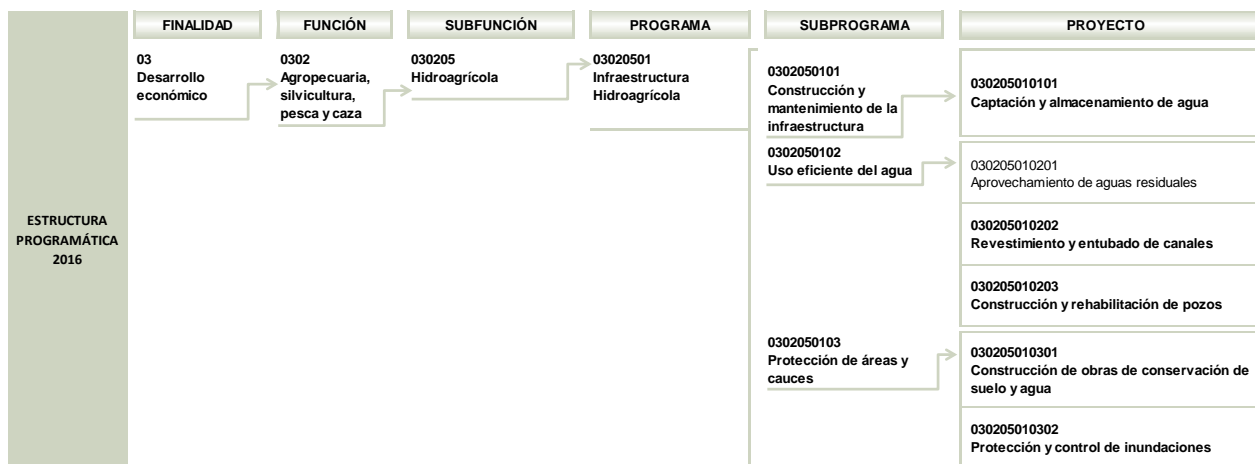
ESTRUCTURA PROGRAMÁTICA 2016

FINALIDAD

03
Desarrollo económico

FUNCIÓN

0302
Agropecuaria, silvicultura, pesca y caza

SUBFUNCIÓN

030205
Hidroagrícola

PROGRAMA

03020501
Infraestructura Hidroagrícola

SUBPROGRAMA

0302050101
Construcción y mantenimiento de la infraestructura

0302050102
Uso eficiente del agua

0302050103
Protección de áreas y cauces

PROYECTO

030205010101
Captación y almacenamiento de agua

030205010201
Aprovechamiento de aguas residuales

030205010202
Revestimiento y entubado de canales

030205010203
Construcción y rehabilitación de pozos

030205010301
Construcción de obras de conservación de suelo y agua

030205010302
Protección y control de inundaciones